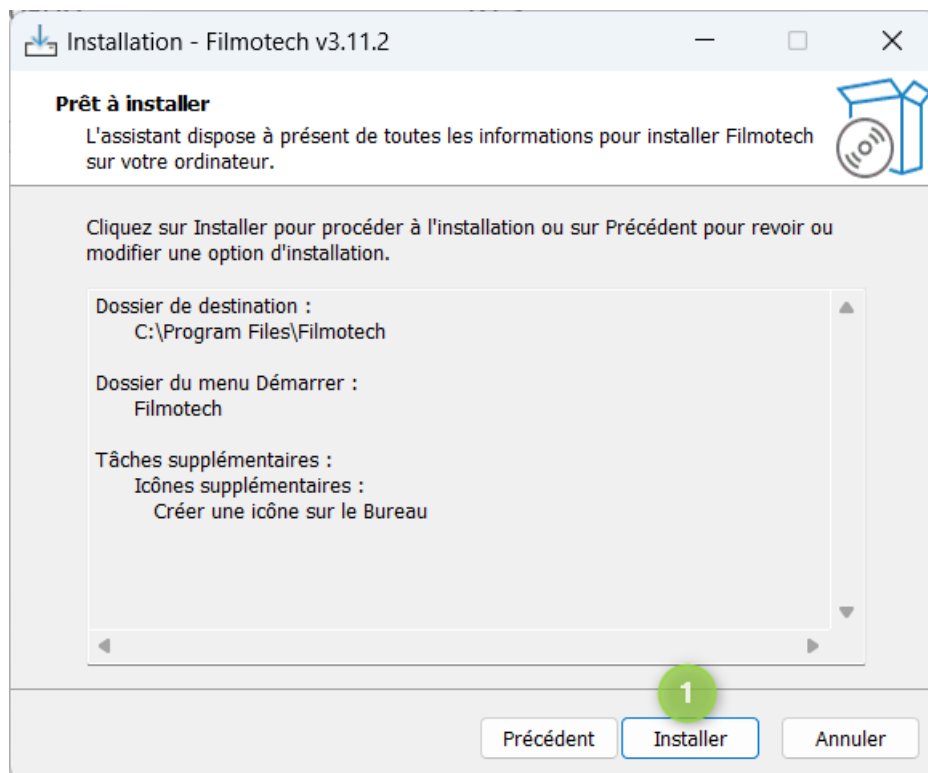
Installation - Filmotech v3.11.2

Prêt à installer
L'assistant dispose à présent de toutes les informations pour installer Filmotech sur votre ordinateur.

Cliquez sur Installer pour procéder à l'installation ou sur Précédent pour revoir ou modifier une option d'installation.

Dossier de destination :
C:\Program Files\Filmotech

Dossier du menu Démarrer :
Filmotech

Tâches supplémentaires :
Icônes supplémentaires :
Créer une icône sur le Bureau

1

Précédent
Installer
Annuler